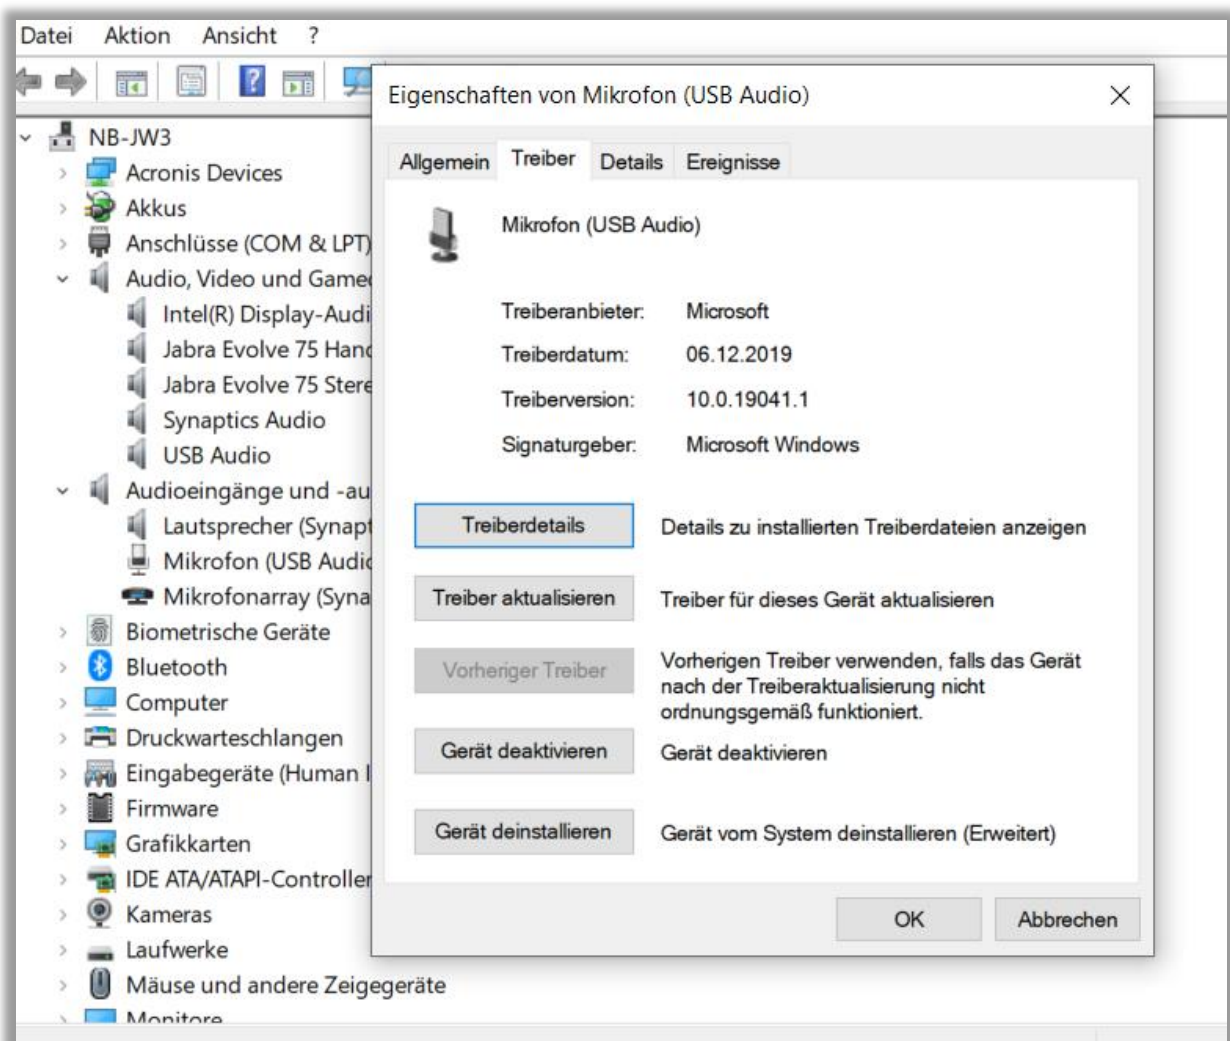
Datei Aktion Ansicht ?

NB-JW3
Acronis Devices
Akkus
Anschlüsse (COM & LPT)
Audio, Video und Game
Intel(R) Display-Audi
Jabra Evolve 75 Hand
Jabra Evolve 75 Stere
Synaptics Audio
USB Audio
Audioeingänge und -au
Lautsprecher (Synapt
Mikrofon (USB Audio
Mikrofonarray (Syna
Biometrische Geräte
Bluetooth
Computer
Druckwarteschlangen
Eingabegeräte (Human I
Firmware
Grafikkarten
IDE ATA/ATAPI-Controller
Kameras
Laufwerke
Mäuse und andere Zeigegeräte
Monitore

Eigenschaften von Mikrofon (USB Audio)

Allgemein Treiber Details Ereignisse

Mikrofon (USB Audio)

Treiberanbieter: Microsoft
Treiberdatum: 06.12.2019
Treiberversion: 10.0.19041.1
Signaturgeber: Microsoft Windows

Treiberdetails — Details zu installierten Treiberdateien anzeigen
Treiber aktualisieren — Treiber für dieses Gerät aktualisieren
Vorheriger Treiber — Vorherigen Treiber verwenden, falls das Gerät nach der Treiberaktualisierung nicht ordnungsgemäß funktioniert.
Gerät deaktivieren — Gerät deaktivieren
Gerät deinstallieren — Gerät vom System deinstallieren (Erweitert)

OK Abbrechen